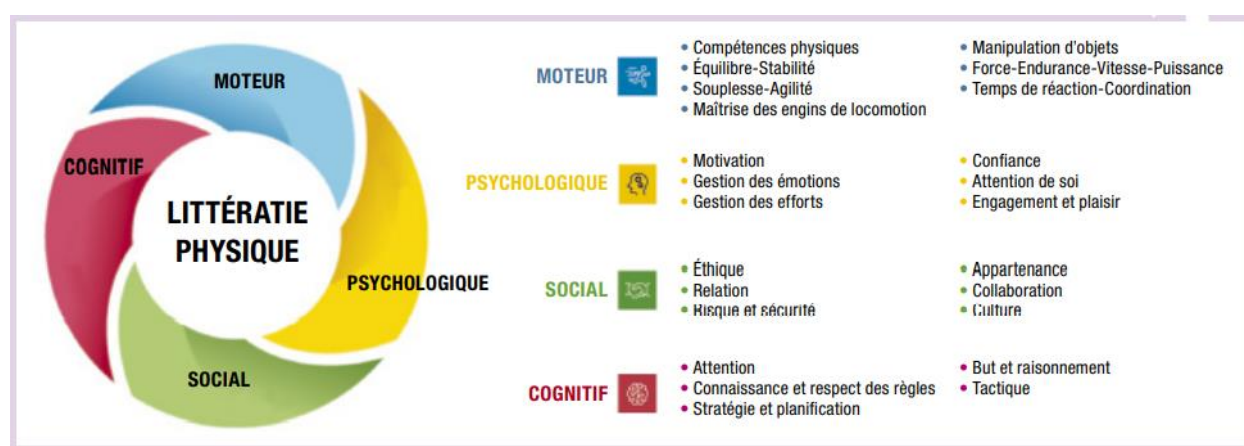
MOTEUR

COGNITIF

LITTÉRATIE PHYSIQUE

PSYCHOLOGIQUE

SOCIAL

MOTEUR

- Compétences physiques
- Équilibre-Stabilité
- Souplesse-Agilité
- Maîtrise des engins de locomotion

- Manipulation d'objets
- Force-Endurance-Vitesse-Puissance
- Temps de réaction-Coordination

PSYCHOLOGIQUE

- Motivation
- Gestion des émotions
- Gestion des efforts

- Confiance
- Attention de soi
- Engagement et plaisir

SOCIAL

- Éthique
- Relation
- Risque et sécurité

- Appartenance
- Collaboration
- Culture

COGNITIF

- Attention
- Connaissance et respect des règles
- Stratégie et planification

- But et raisonnement
- Tactique